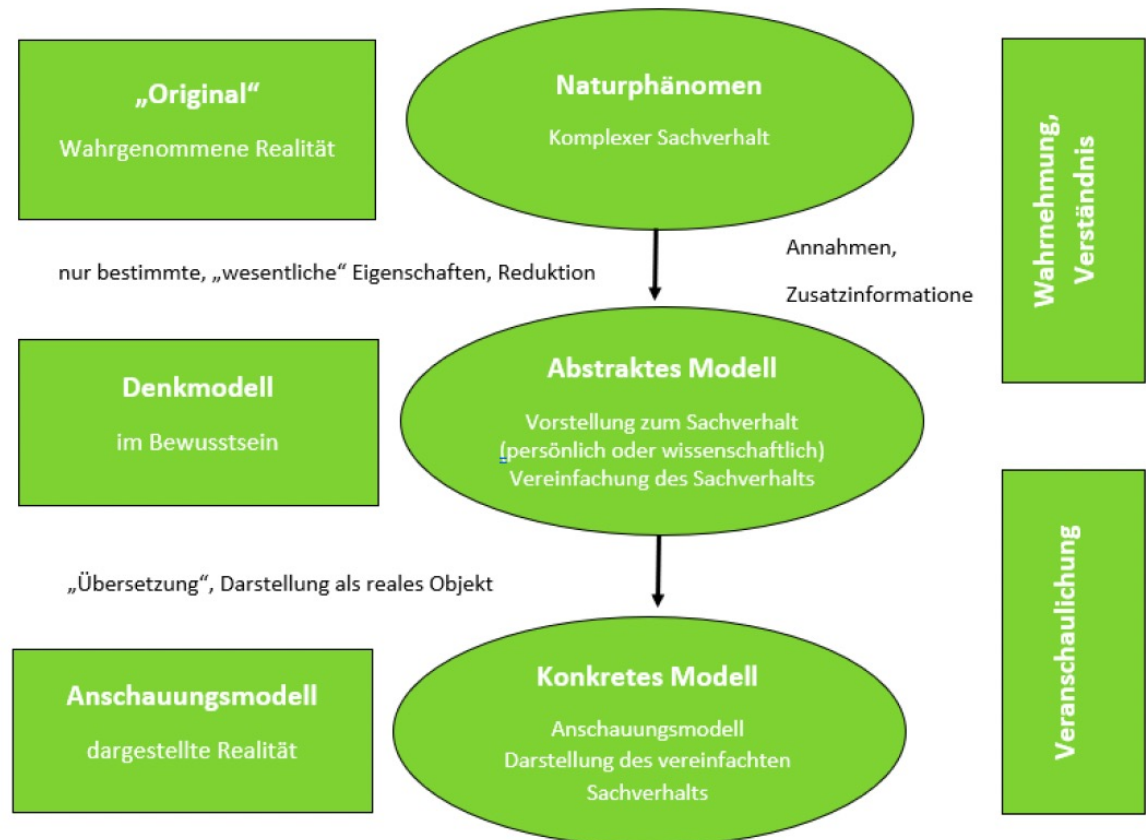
„Original“

Wahrgenommene Realität

Naturphänomen

Komplexer Sachverhalt

Wahrnehmung, Verständnis

nur bestimmte, „wesentliche“ Eigenschaften, Reduktion

Annahmen,

Zusatzinformatione

Denkmodell

im Bewusstsein

Abstraktes Modell

Vorstellung zum Sachverhalt (persönlich oder wissenschaftlich) Vereinfachung des Sachverhalts

„Übersetzung“, Darstellung als reales Objekt

Veranschaulichung

Anschauungsmodell

dargestellte Realität

Konkretes Modell

Anschauungsmodell Darstellung des vereinfachten Sachverhalts